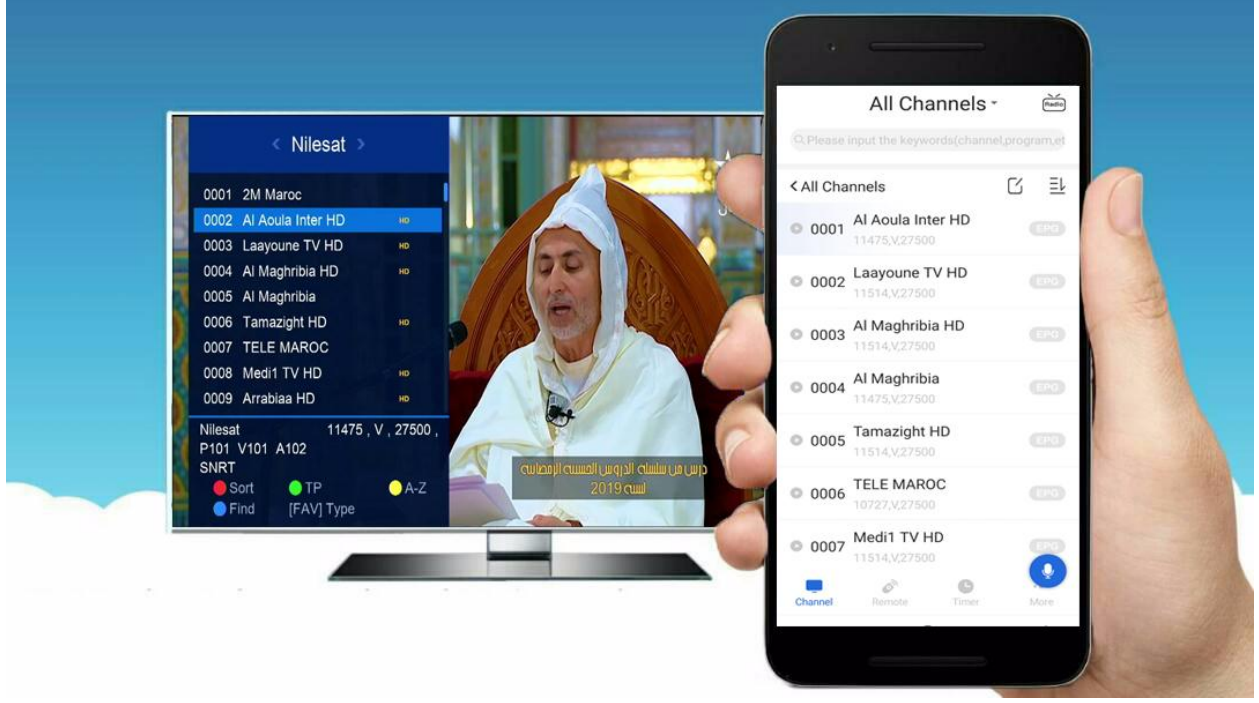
< Nilesat >

0001 2M Maroc
0002 Al Aoula Inter HD HD
0003 Laayoune TV HD HD
0004 Al Maghribia HD HD
0005 Al Maghribia
0006 Tamazight HD HD
0007 TELE MAROC
0008 Medi1 TV HD HD
0009 Arrabiaa HD HD

Nilesat 11475 , V , 27500 ,
P101 V101 A102
SNRT
Sort TP A-Z
Find [FAV] Type

درس من سلسلة الدروس الحسنية الرمضانية لسنة 2019

All Channels
Radio
Please input the keywords(channel,program,et
< All Channels

0001 Al Aoula Inter HD
11475,V,27500
EPG
0002 Laayoune TV HD
11514,V,27500
EPG
0003 Al Maghribia HD
11514,V,27500
EPG
0004 Al Maghribia
11475,V,27500
EPG
0005 Tamazight HD
11514,V,27500
EPG
0006 TELE MAROC
10727,V,27500
EPG
0007 Medi1 TV HD
11514,V,27500
EPG

Channel Remote Timer More